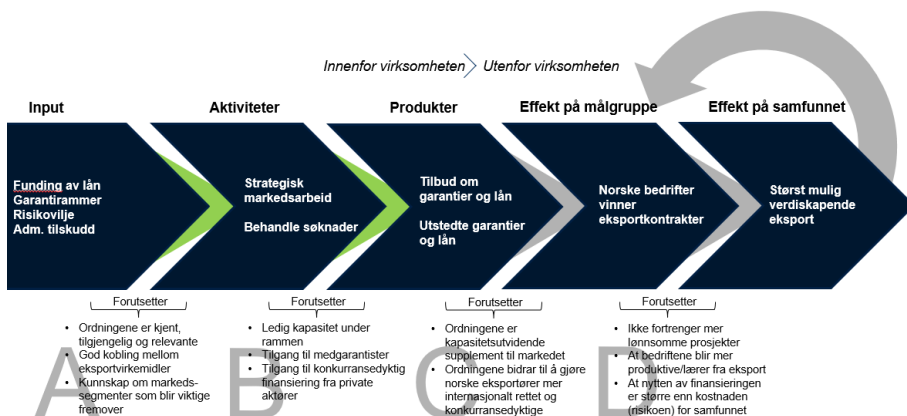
Innenfor virksomheten Utenfor virksomheten

Input

Aktiviteter

Produkter

Effekt på målgruppe

Effekt på samfunnet

Funding av lån
Garantirammer
Risikovilje
Adm. tilskudd

Strategisk markedsarbeid

Behandle søknader

Tilbud om garantier og lån

Utstedte garantier og lån

Norske bedrifter vinner eksportkontrakter

Størst mulig verdiskapende eksport

Forutsetter
- Ordningene er kjent, tilgjengelig og relevante
- God kobling mellom eksportvirkemidler
- Kunnskap om markedssegmenter som blir viktige fremover

Forutsetter
- Ledig kapasitet under rammen
- Tilgang til medgarantister
- Tilgang til konkurransedyktig finansiering fra private aktører

Forutsetter
- Ordningene er kapasitetsutvidende supplement til markedet
- Ordningene bidrar til å gjøre norske eksportører mer internasjonalt rettet og konkurransedyktige

Forutsetter
- Ikke fortrenger mer lønnsomme prosjekter
- At bedriftene blir mer produktive/lærer fra eksport
- At nytten av finansieringen er større enn kostnaden (risikoen) for samfunnet

A B C D